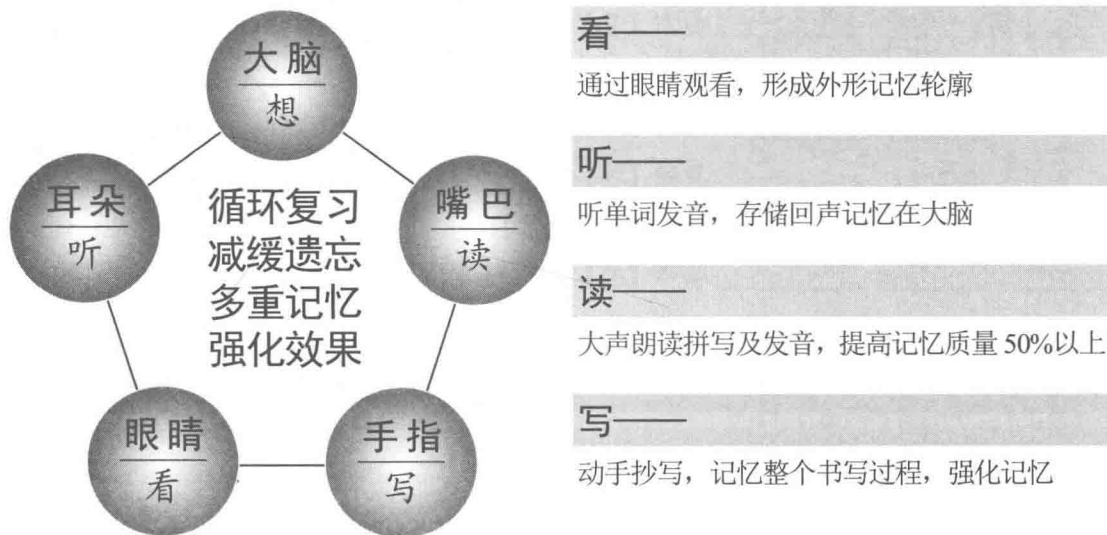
大脑
想

嘴巴
读

手指
写

眼睛
看

耳朵
听

循环复习
减缓遗忘
多重记忆
强化效果

看——
通过眼睛观看，形成外形记忆轮廓

听——
听单词发音，存储回声记忆在大脑

读——
大声朗读拼写及发音，提高记忆质量 50%以上

写——
动手抄写，记忆整个书写过程，强化记忆